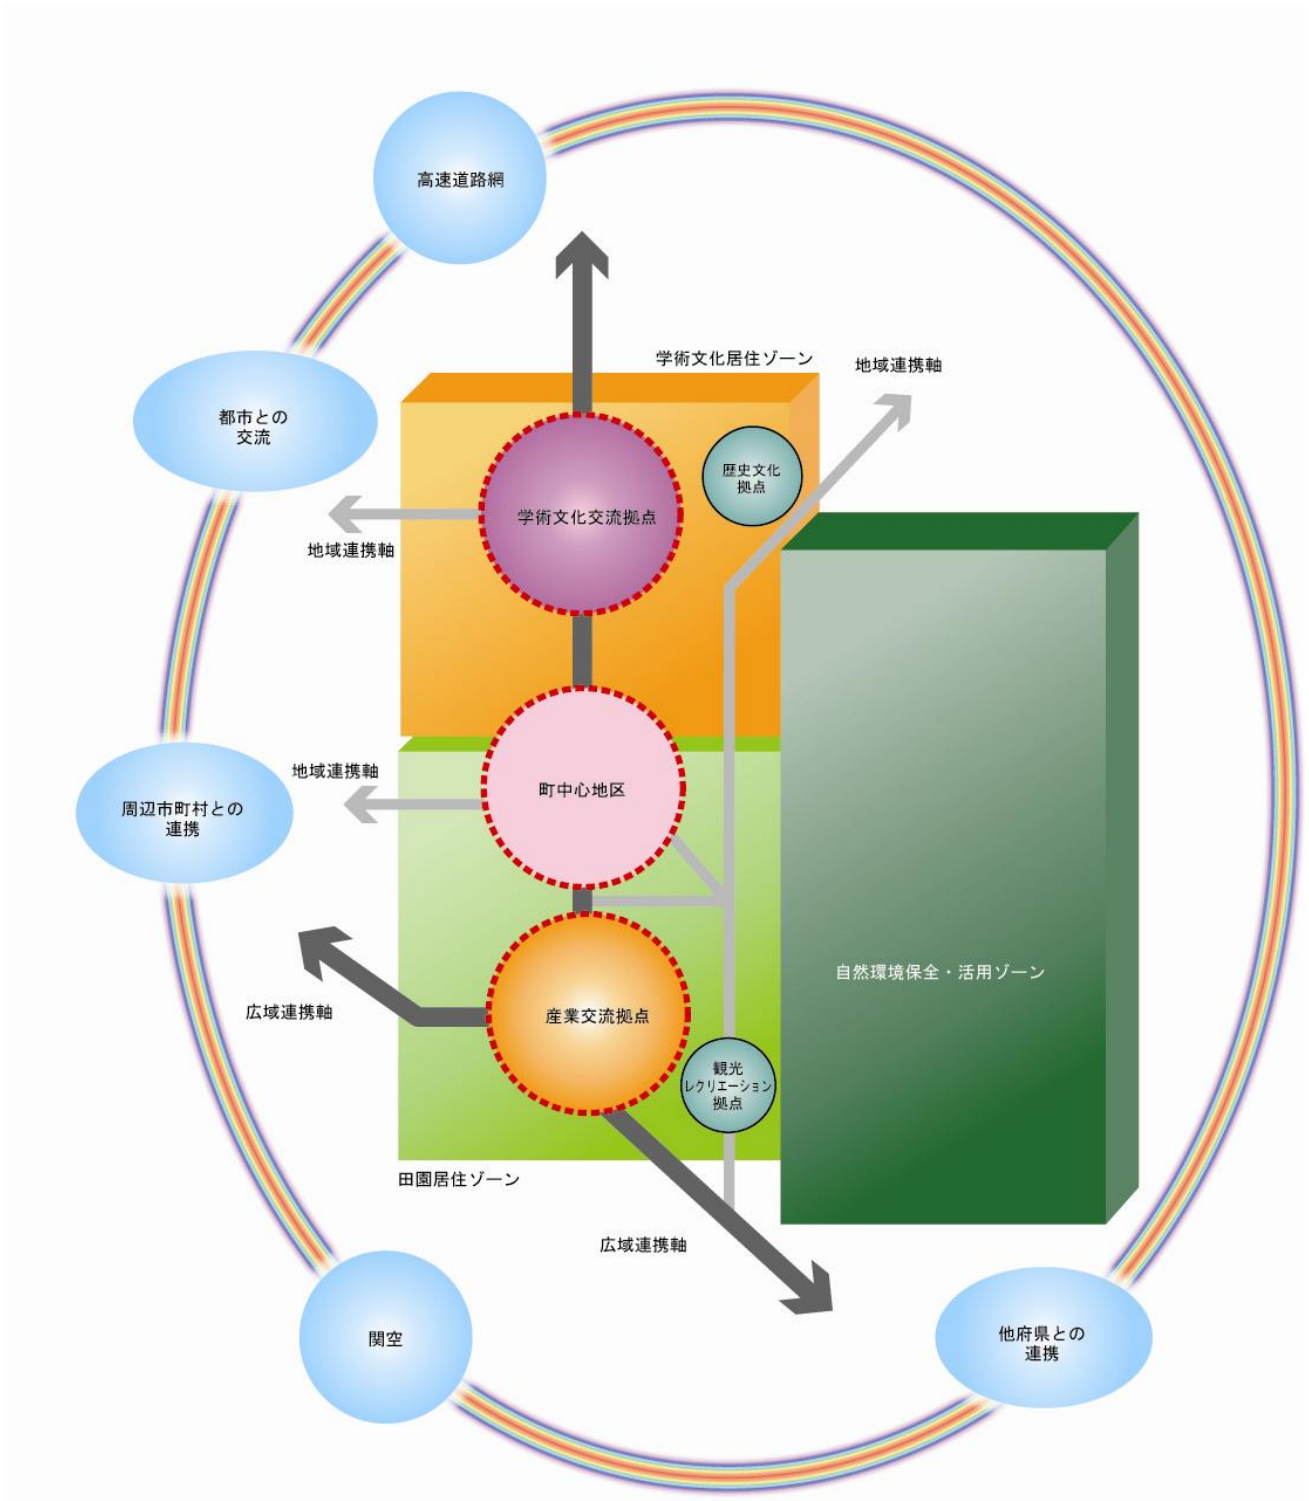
高速道路網

学術文化居住ゾーン

地域連携軸

都市との
交流

歴史文化
拠点

学術文化交流拠点

地域連携軸

地域連携軸

周辺市町村との
連携

町中心地区

自然環境保全・活用ゾーン

広域連携軸

産業交流拠点

観光
レクリエーション
拠点

田園居住ゾーン

広域連携軸

関空

他府県との
連携